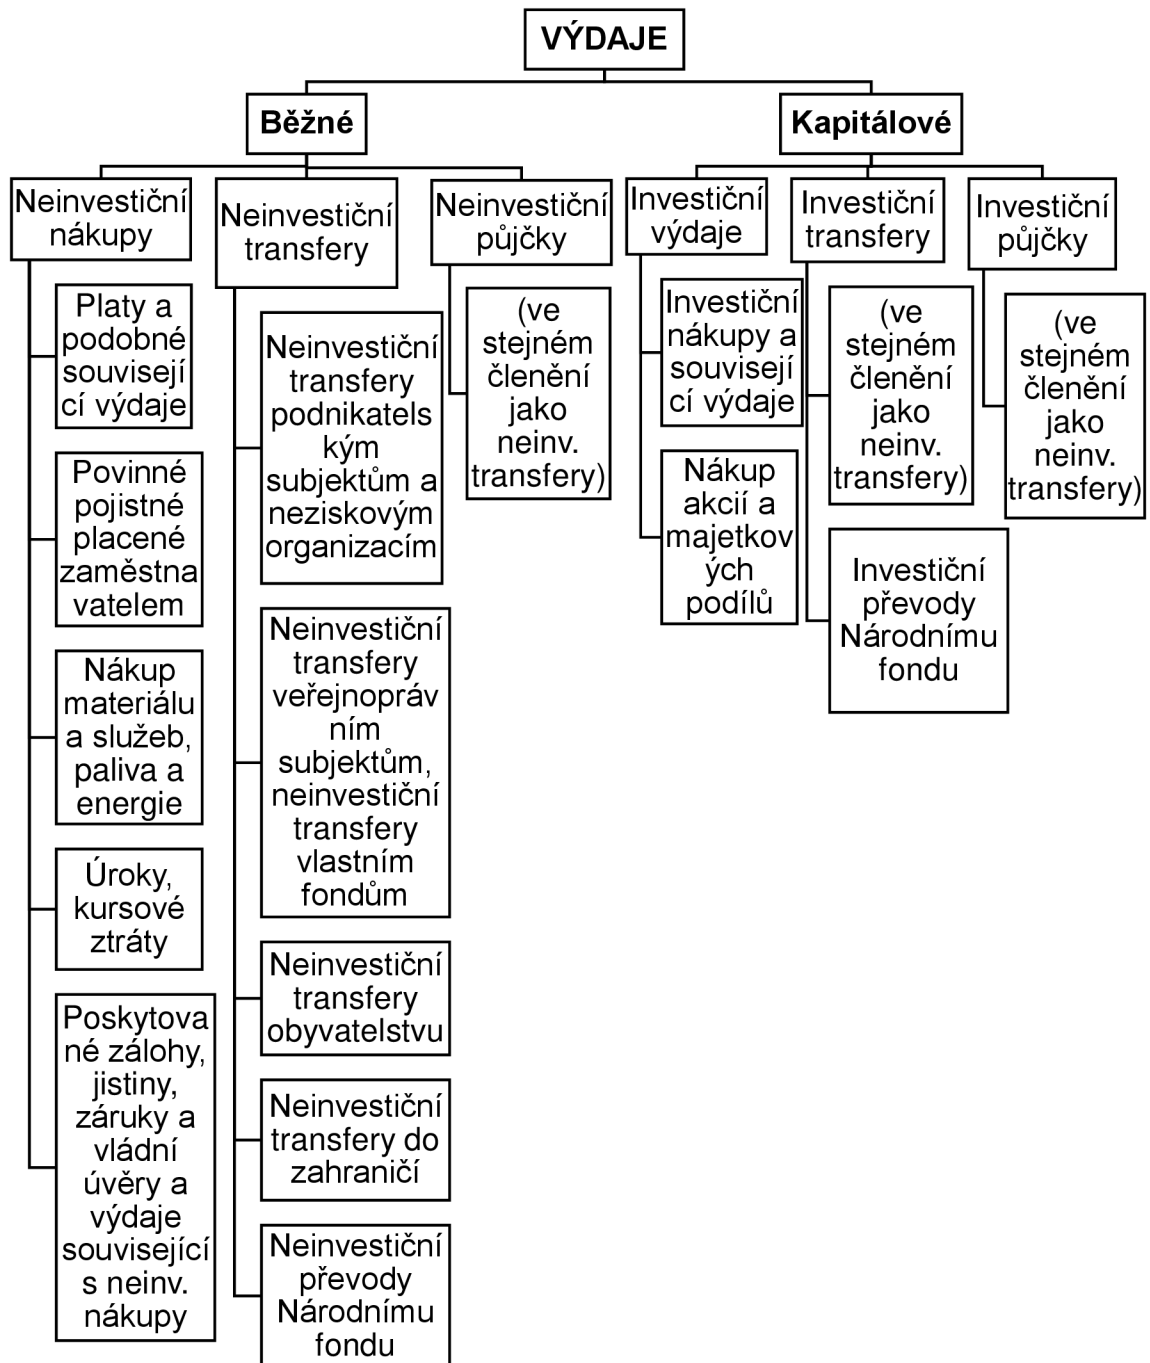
VÝDAJE

Běžné

Kapitálové

Neinvestiční nákupy

Platy a podobné související výdaje

Povinné pojistné placené zaměstnavatelem

Nákup materiálu a služeb, paliva a energie

Úroky, kursové ztráty

Poskytované zálohy, jistiny, záruky a vládní úvěry a výdaje související s neinv. nákupy

Neinvestiční transfery

Neinvestiční transfery podnikatelským subjektům a neziskovým organizacím

Neinvestiční transfery veřejnoprávním subjektům, neinvestiční transfery vlastním fondům

Neinvestiční transfery obyvatelstvu

Neinvestiční transfery do zahraničí

Neinvestiční převody Národnímu fondu

Neinvestiční půjčky

(ve stejném členění jako neinv. transfery)

Investiční výdaje

Investiční nákupy a související výdaje

Nákup akcií a majetkových podílů

Investiční transfery

(ve stejném členění jako neinv. transfery)

Investiční převody Národnímu fondu

Investiční půjčky

(ve stejném členění jako neinv. transfery)